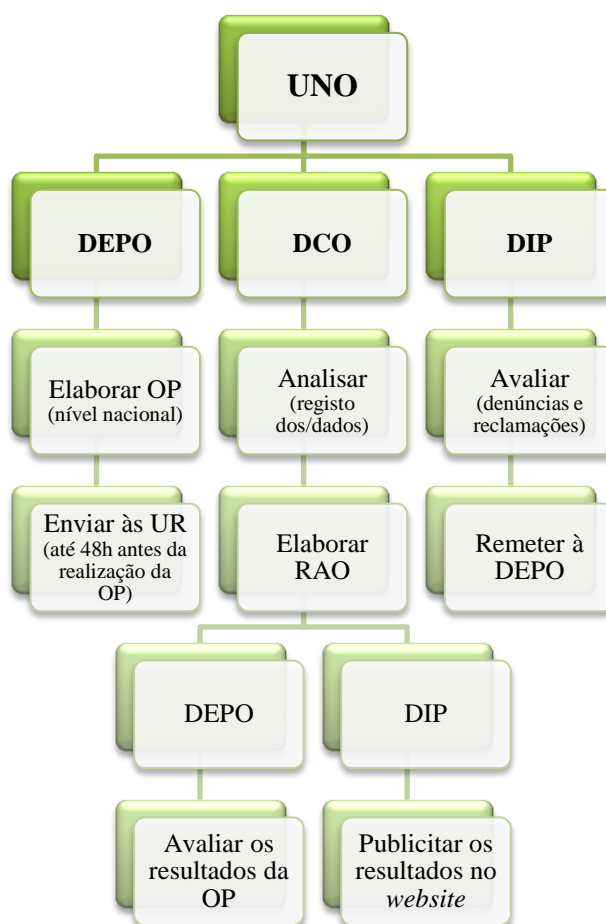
UNO

DEPO

DCO

DIP

Elaborar OP (nível nacional)

Analisar (registo dos/dados)

Avaliar (denúncias e reclamações)

Enviar às UR (até 48h antes da realização da OP)

Elaborar RAO

Remeter à DEPO

DEPO

DIP

Avaliar os resultados da OP

Publicitar os resultados no *website*